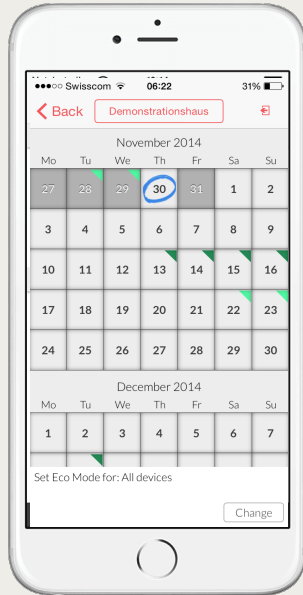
●●●○○ Swisscom 06:22 31%

Back Demonstrationshaus

November 2014

| Mo | Tu | We | Th | Fr | Sa | Su |
|---|---|---|---|---|---|---|
| 27 | 28 | 29 | 30 | 31 | 1 | 2 |
| 3 | 4 | 5 | 6 | 7 | 8 | 9 |
| 10 | 11 | 12 | 13 | 14 | 15 | 16 |
| 17 | 18 | 19 | 20 | 21 | 22 | 23 |
| 24 | 25 | 26 | 27 | 28 | 29 | 30 |

December 2014

| Mo | Tu | We | Th | Fr | Sa | Su |
|---|---|---|---|---|---|---|
| 1 | 2 | 3 | 4 | 5 | 6 | 7 |

Set Eco Mode for: All devices

Change